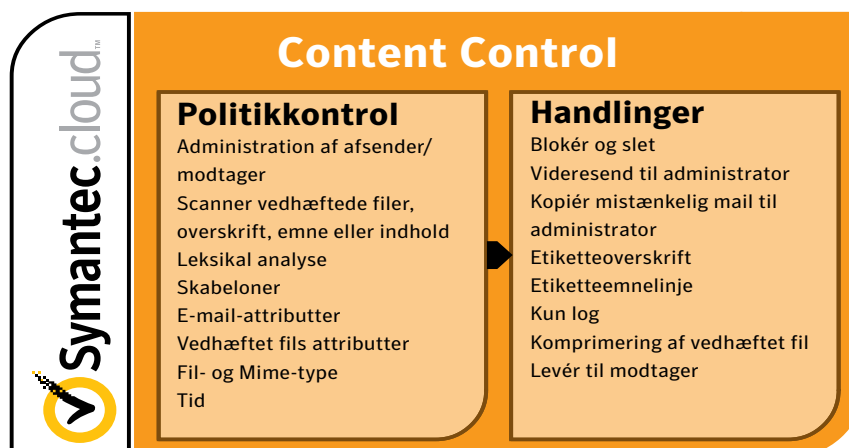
Symantec.cloud™

Content Control

Politikkontrol
Administration af afsender/ modtager
Scanner vedhæftede filer, overskrift, emne eller indhold
Leksikal analyse
Skabeloner
E-mail-attributter
Vedhæftet fils attributter
Fil- og Mime-type
Tid

Handlinger
Blokér og slet
Videresend til administrator
Kopiér mistænkelig mail til administrator
Etiketteoverskrift
Etiketteemnelinje
Kun log
Komprimering af vedhæftet fil
Levér til modtager